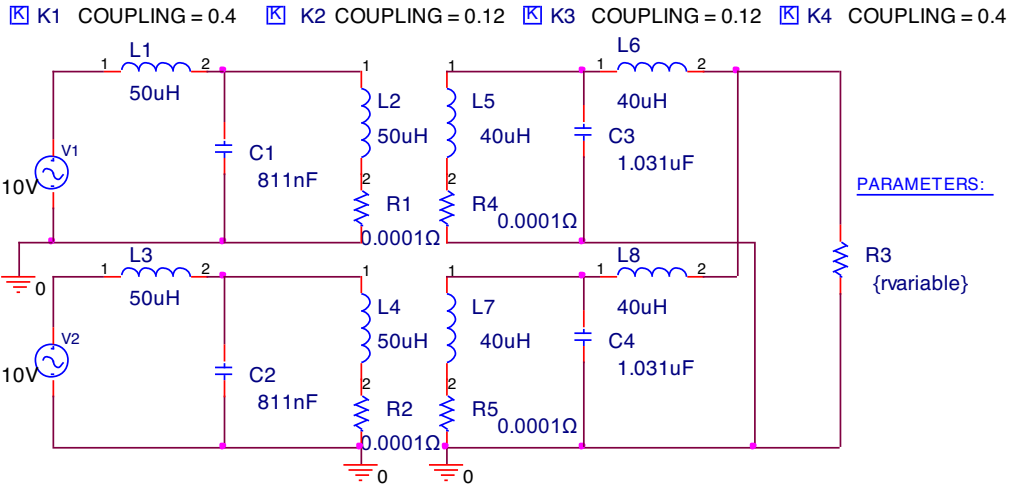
K K1 COUPLING = 0.4 K K2 COUPLING = 0.12 K K3 COUPLING = 0.12 K K4 COUPLING = 0.4

L1
1 2
50uH

C1
811nF

V1
10V

1
L2
50uH
2
R1
0.0001Ω

1
L5
40uH
2
R4
0.0001Ω

C3
1.031uF

L6
1 2
40uH

PARAMETERS:

R3
{rvariable}

0

L3
1 2
50uH

C2
811nF

V2
10V

1
L4
50uH
2
R2
0.0001Ω

1
L7
40uH
2
R5
0.0001Ω

C4
1.031uF

L8
1 2
40uH

0 0